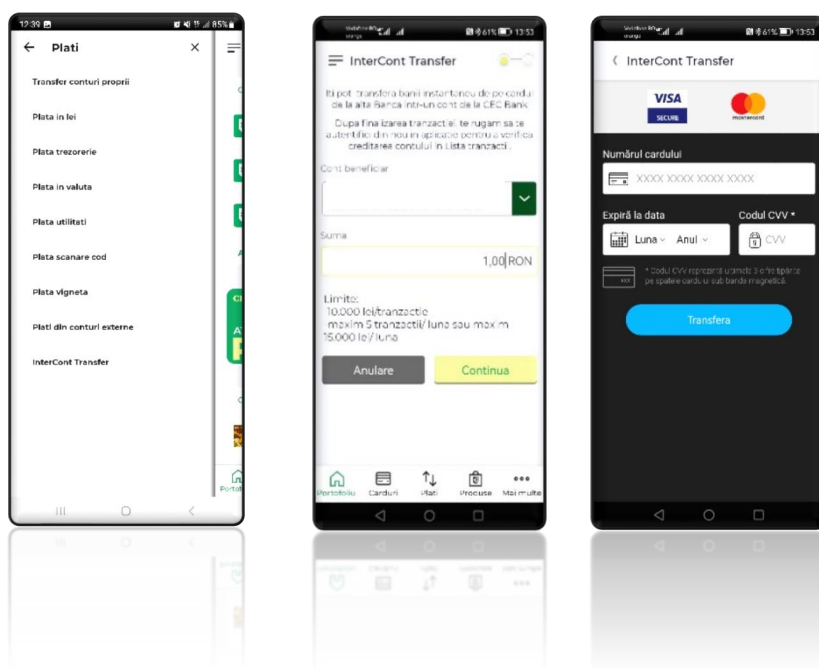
12:39 85%

← Plati ×

Transfer conturi proprii

Plata in lei

Plata trezorerie

Plata in valuta

Plata utilitati

Plata scanare cod

Plata vigneta

Plati din conturi externe

InterCont Transfer

Portofoliu

61% 13:53

InterCont Transfer

Iti poti transfera banii instantaneu de pe cardul de la alta Banca intr-un cont de la CEC Bank.

Dupa finalizarea tranzactiei, te rugam sa te autentifici din nou in aplicatie pentru a verifica creditarea contului in Lista tranzactii.

Cont beneficiar

Suma

1,00 RON

Limite:
10.000 lei/tranzactie
maxim 5 tranzactii/ luna sau maxim 15.000 lei/ luna

Anulare

Continua

Portofoliu Carduri Plati Produse Mai multe

61% 13:53

InterCont Transfer

VISA SECURE

mastercard

Numărul cardului

XXXX XXXX XXXX XXXX

Expiră la data

Codul CVV *

Luna Anul

CVV

* Codul CVV reprezintă ultimele 3 cifre tipărite pe spatele cardului sub banda magnetică.

Transfera